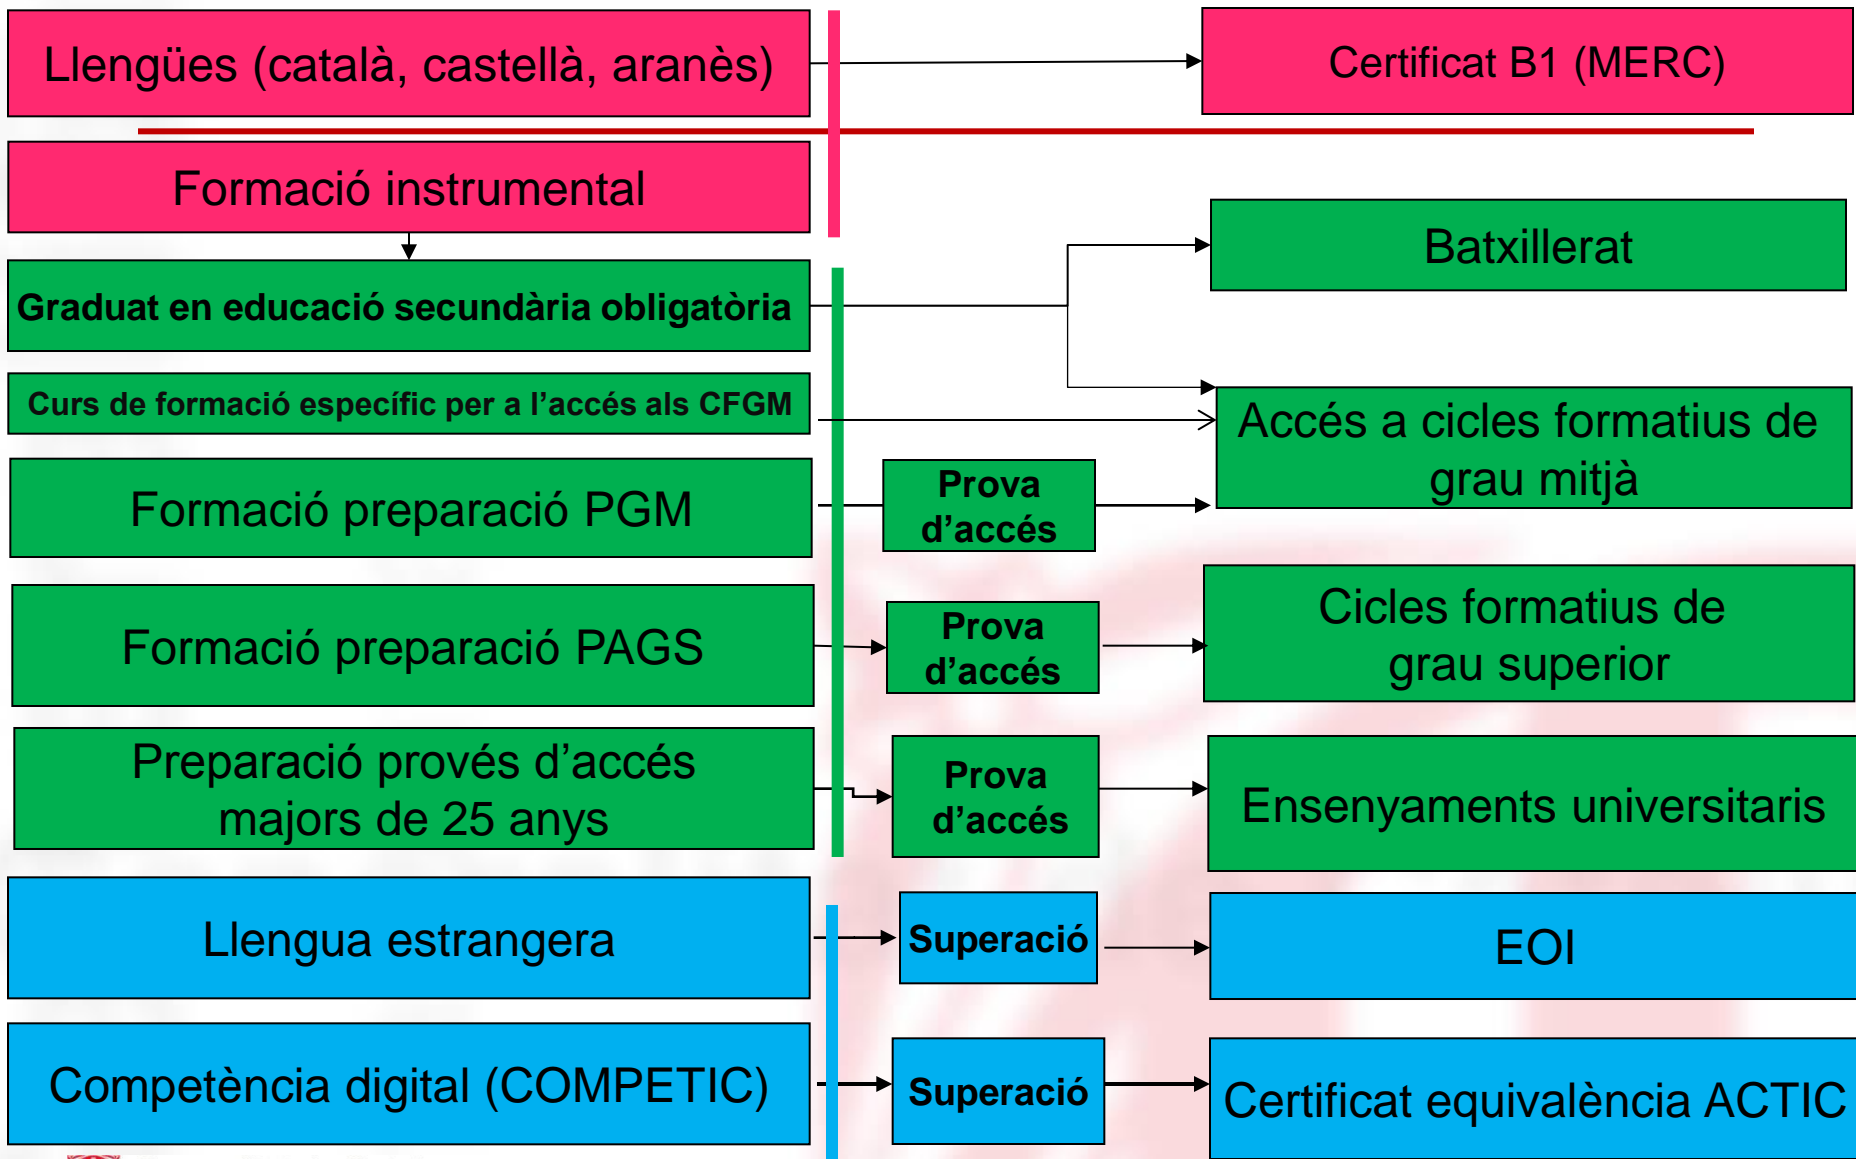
Llengües (català, castellà, aranès)

Certificat B1 (MERC)

Formació instrumental

Batxillerat

Graduat en educació secundària obligatòria

Curs de formació específic per a l'accés als CFGM

Accés a cicles formatius de grau mitjà

Formació preparació PGM

Prova d'accés

Formació preparació PAGS

Prova d'accés

Cicles formatius de grau superior

Preparació provés d'accés majors de 25 anys

Prova d'accés

Ensenyaments universitaris

Llengua estrangera

Superació

EOI

Competència digital (COMPETIC)

Superació

Certificat equivalència ACTIC